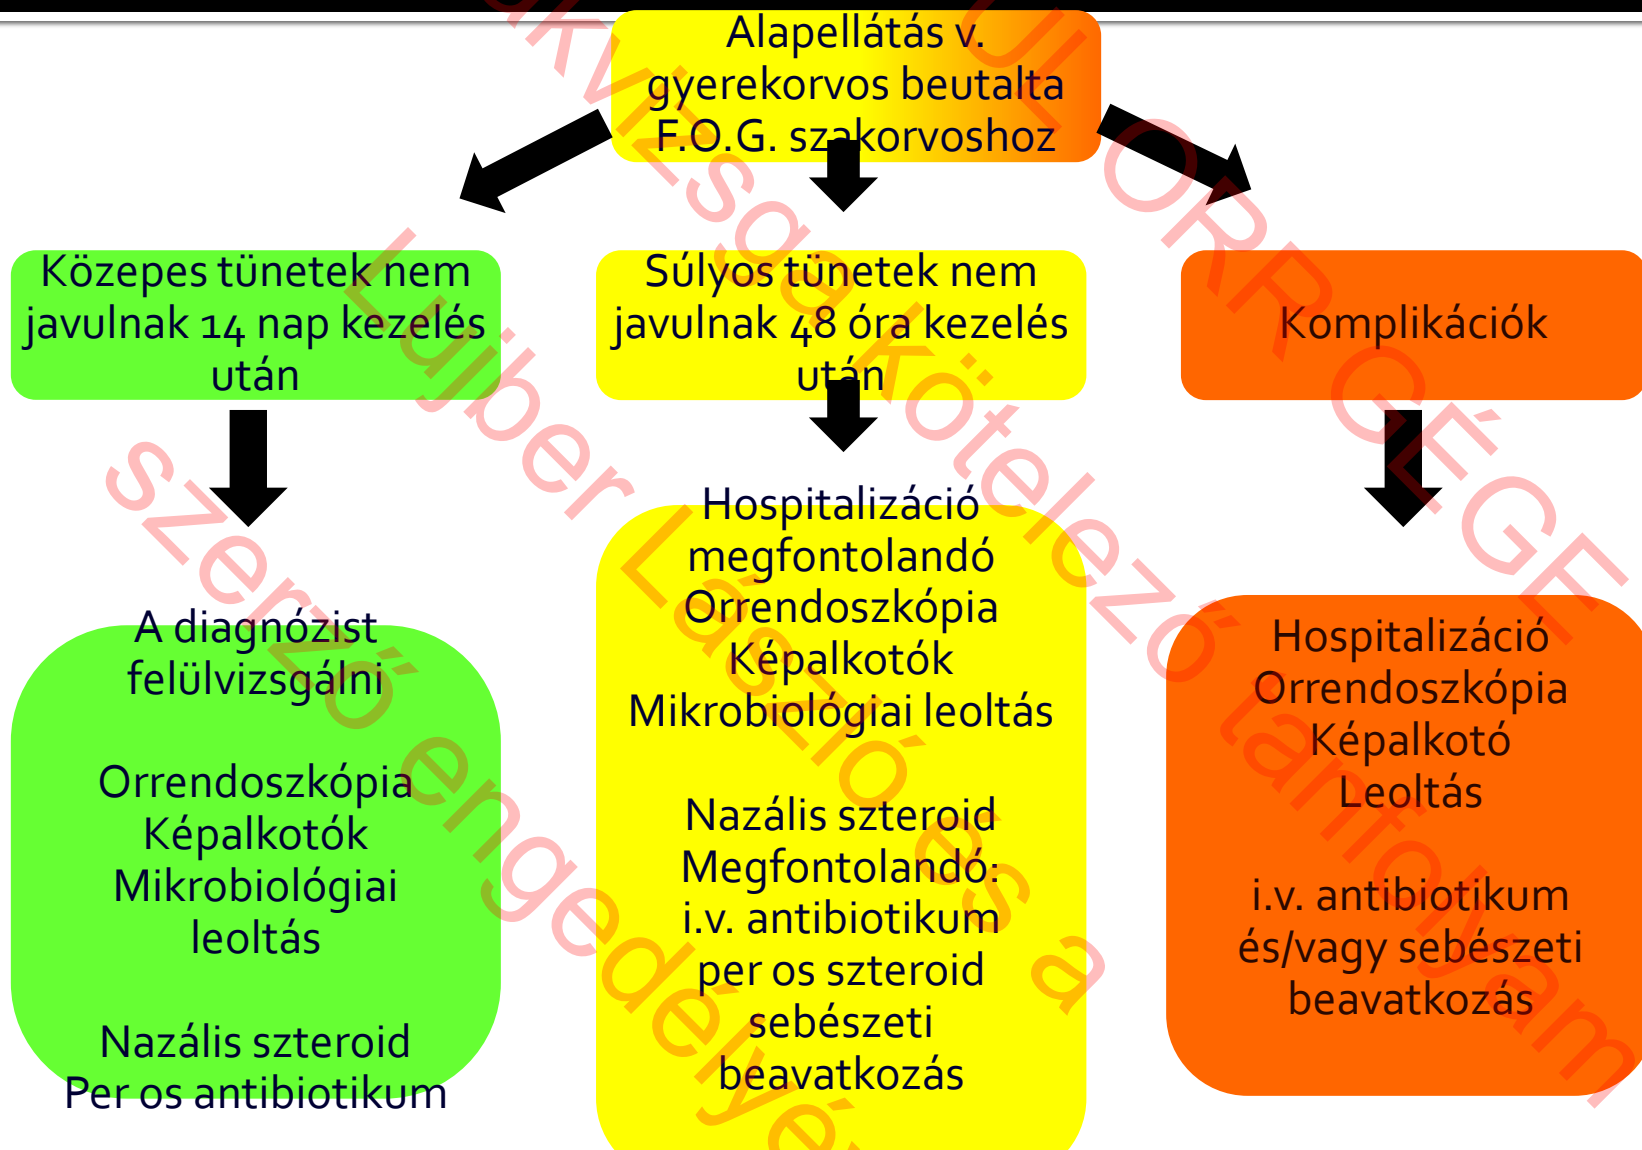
Alapellátás v. gyerekorvos beutalta F.O.G. szakorvoshoz

Közepes tünetek nem javulnak 14 nap kezelés után

Súlyos tünetek nem javulnak 48 óra kezelés után

Komplikációk

A diagnózist felülvizsgálni

Orrendoszkópia
Képalkotók
Mikrobiológiai leoltás

Nazális szteroid
Per os antibiotikum

Hospitalizáció megfontolandó
Orrendoszkópia
Képalkotók
Mikrobiológiai leoltás

Nazális szteroid
Megfontolandó:
i.v. antibiotikum
per os szteroid
sebészeti beavatkozás

Hospitalizáció
Orrendoszkópia
Képalkotó
Leoltás

i.v. antibiotikum és/vagy sebészeti beavatkozás

szakvizsga kötelező tanfolyam
Ujjber László a szerző engedélyével
ORRGÉGE